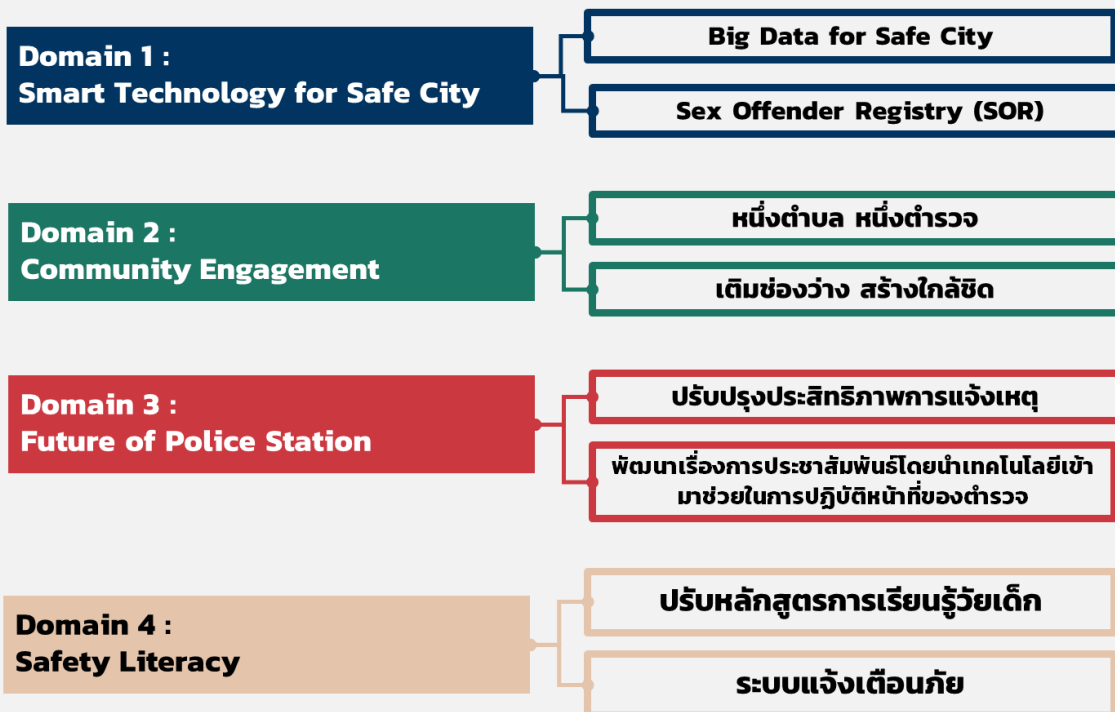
Domain 1 :
Smart Technology for Safe City

Big Data for Safe City

Sex Offender Registry (SOR)

Domain 2 :
Community Engagement

หนึ่งตำบล หนึ่งตำรวจ

เติมช่องว่าง สร้างใกล้ชิด

Domain 3 :
Future of Police Station

ปรับปรุงประสิทธิภาพการแจ้งเหตุ

พัฒนาเรื่องการประชาสัมพันธ์โดยนำเทคโนโลยีเข้ามาช่วยในการปฏิบัติหน้าที่ของตำรวจ

Domain 4 :
Safety Literacy

ปรับหลักสูตรการเรียนรู้วัยเด็ก

ระบบแจ้งเตือนภัย